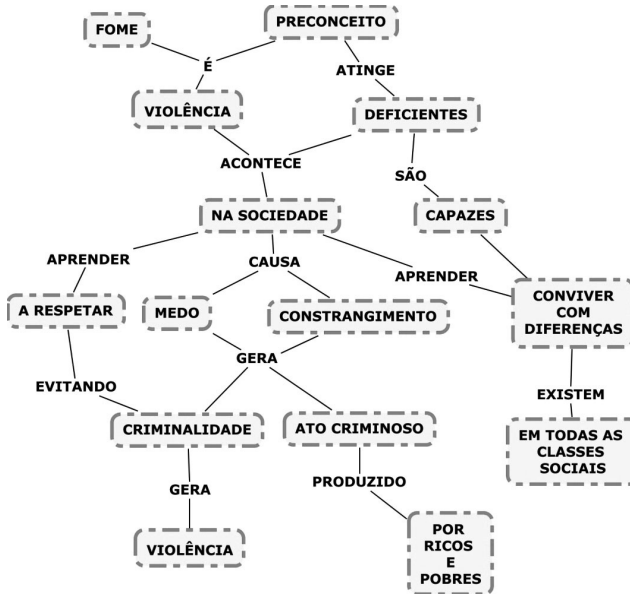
FOME

PRECONCEITO

É

ATINGE

VIOLÊNCIA

DEFICIENTES

ACONTECE

SÃO

NA SOCIEDADE

CAPAZES

APRENDER

CAUSA

APRENDER

A RESPETAR

MEDO

CONSTRANGIMENTO

CONVIVER COM DIFERENÇAS

GERA

EVITANDO

EXISTEM

CRIMINALIDADE

ATO CRIMINOSO

EM TODAS AS CLASSES SOCIAIS

GERA

PRODUZIDO

VIOLÊNCIA

POR RICOS E POBRES